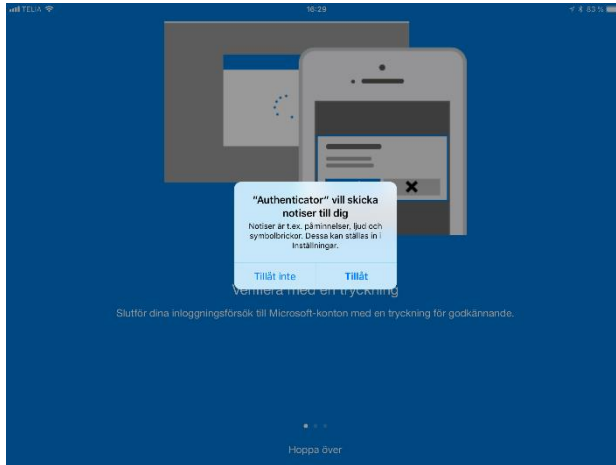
TELIA 16:29 83 %

"Authenticator" vill skicka notiser till dig

Notiser är t.ex. påminnelser, ljud och symbolbrickor. Dessa kan ställas in i Inställningar.

Tillåt inte

Tillåt

Verifiera med en tryckning

Slutför dina inloggningsförsök till Microsoft-konton med en tryckning för godkännande.

Hoppa över